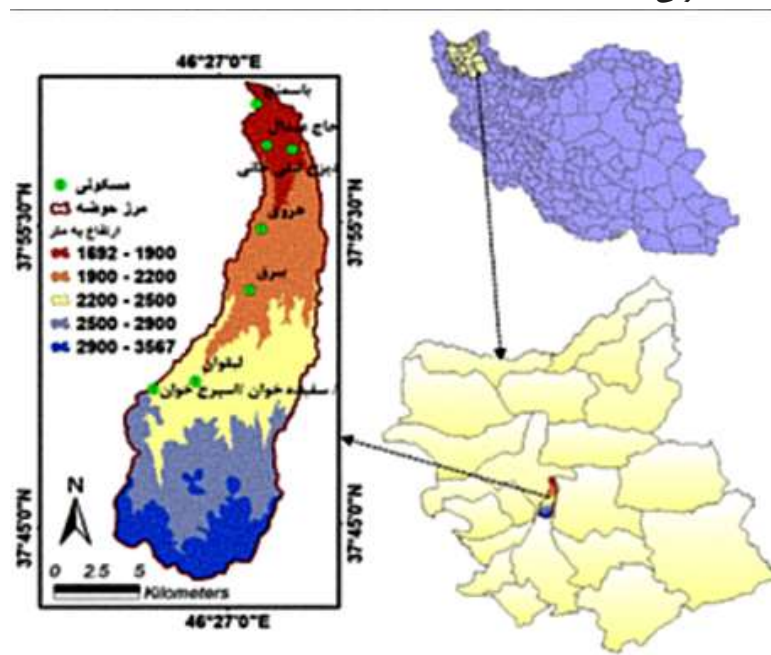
46°27'0"E

باسمنج
حاج عبدال
ليقوان چاي
مسکونی
مرز حوضه
ارتفاع به متر
1692 - 1900
1900 - 2200
2200 - 2500
2500 - 2900
2900 - 3567
37°55'30"N
37°55'30"N
حروق
سرق
ليقوان
سفيده خوان / اسپرج خوان
N
37°45'0"N
37°45'0"N
0 2.5 5
Kilometers
46°27'0"E